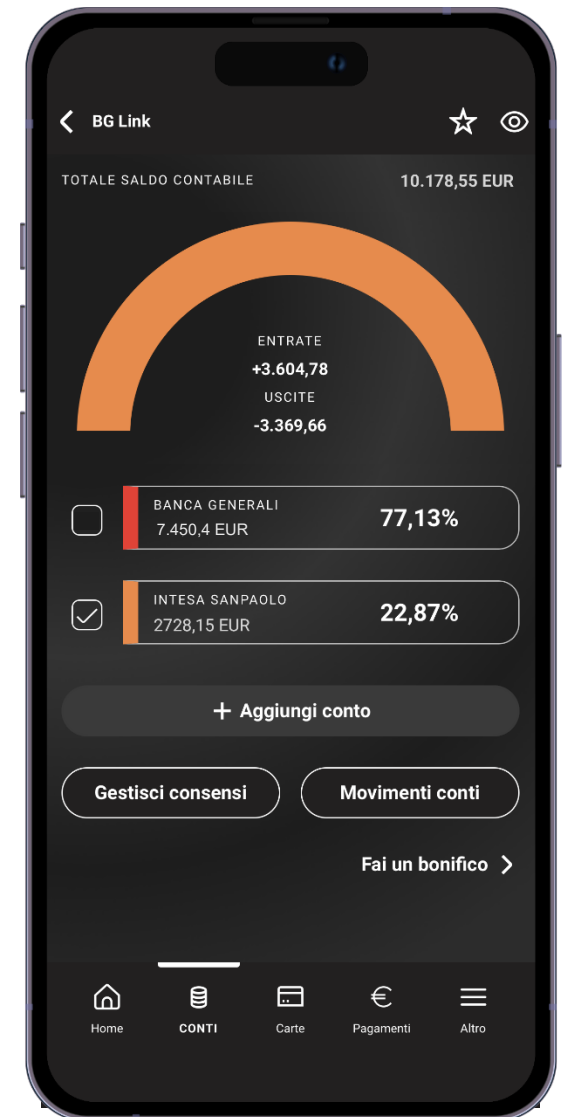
BG Link

TOTALE SALDO CONTABILE 10.178,55 EUR

ENTRATE
+3.604,78
USCITE
-3.369,66

BANCA GENERALI
7.450,4 EUR
77,13%

INTESA SANPAOLO
2728,15 EUR
22,87%

+ Aggiungi conto

Gestisci consensi

Movimenti conti

Fai un bonifico

Home
CONTI
Carte
Pagamenti
Altro